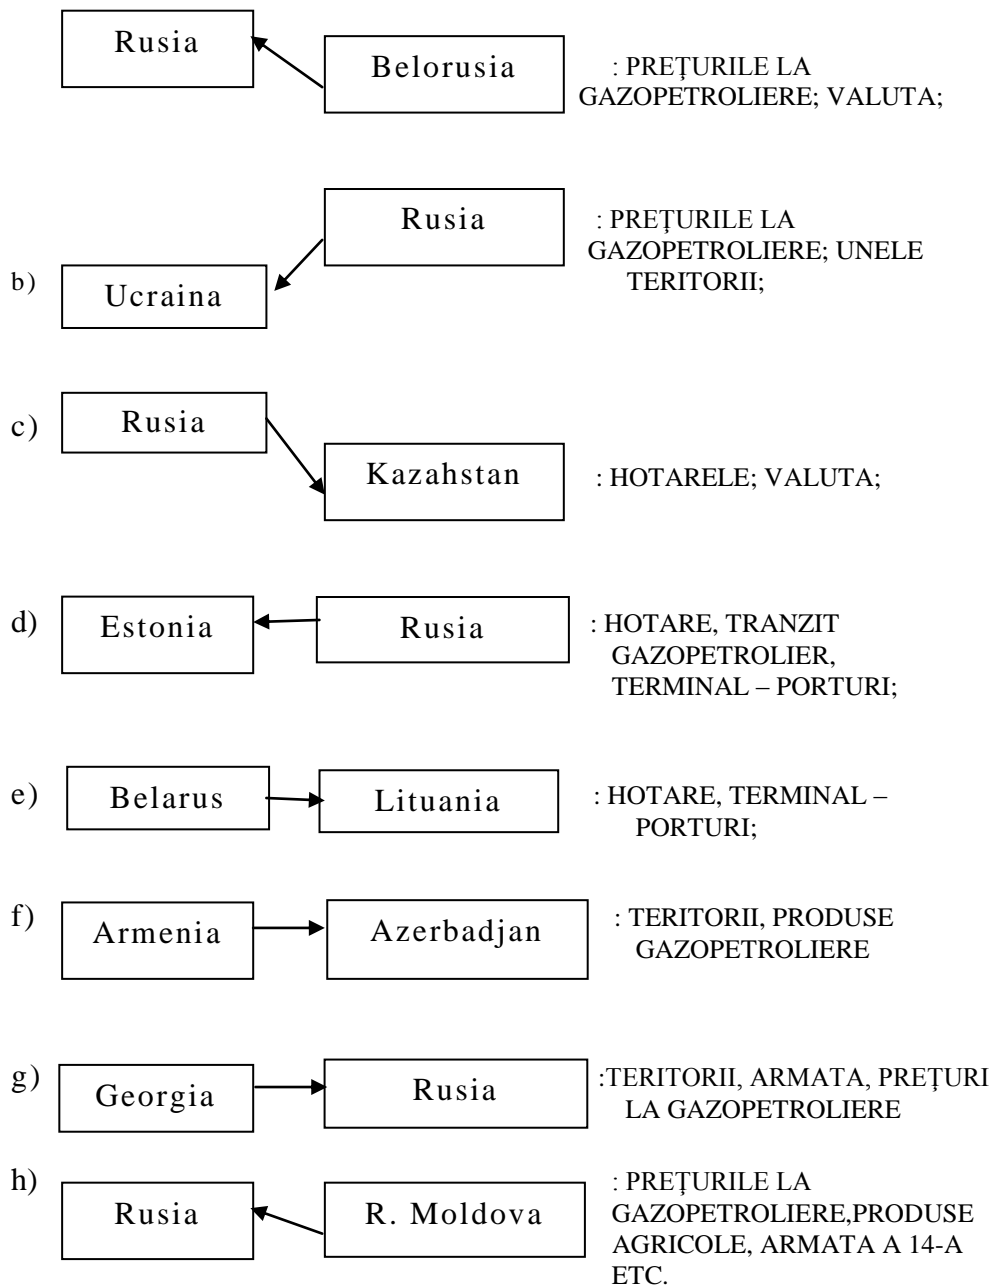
Rusia

Belorusia

: PREȚURILE LA GAZOPETROLIERE; VALUTA;

b) Rusia

Ucraina

: PREȚURILE LA GAZOPETROLIERE; UNELE TERITORII;

c) Rusia

Kazahstan

: HOTARELE; VALUTA;

d) Estonia

Rusia

: HOTARE, TRANZIT GAZOPETROLIER, TERMINAL – PORTURI;

e) Belarus

Lituania

: HOTARE, TERMINAL – PORTURI;

f) Armenia

Azerbadjan

: TERITORII, PRODUSE GAZOPETROLIERE

g) Georgia

Rusia

:TERITORII, ARMATA, PREȚURI LA GAZOPETROLIERE

h) Rusia

R. Moldova

: PREȚURILE LA GAZOPETROLIERE,PRODUSE AGRICOLE, ARMATA A 14-A ETC.